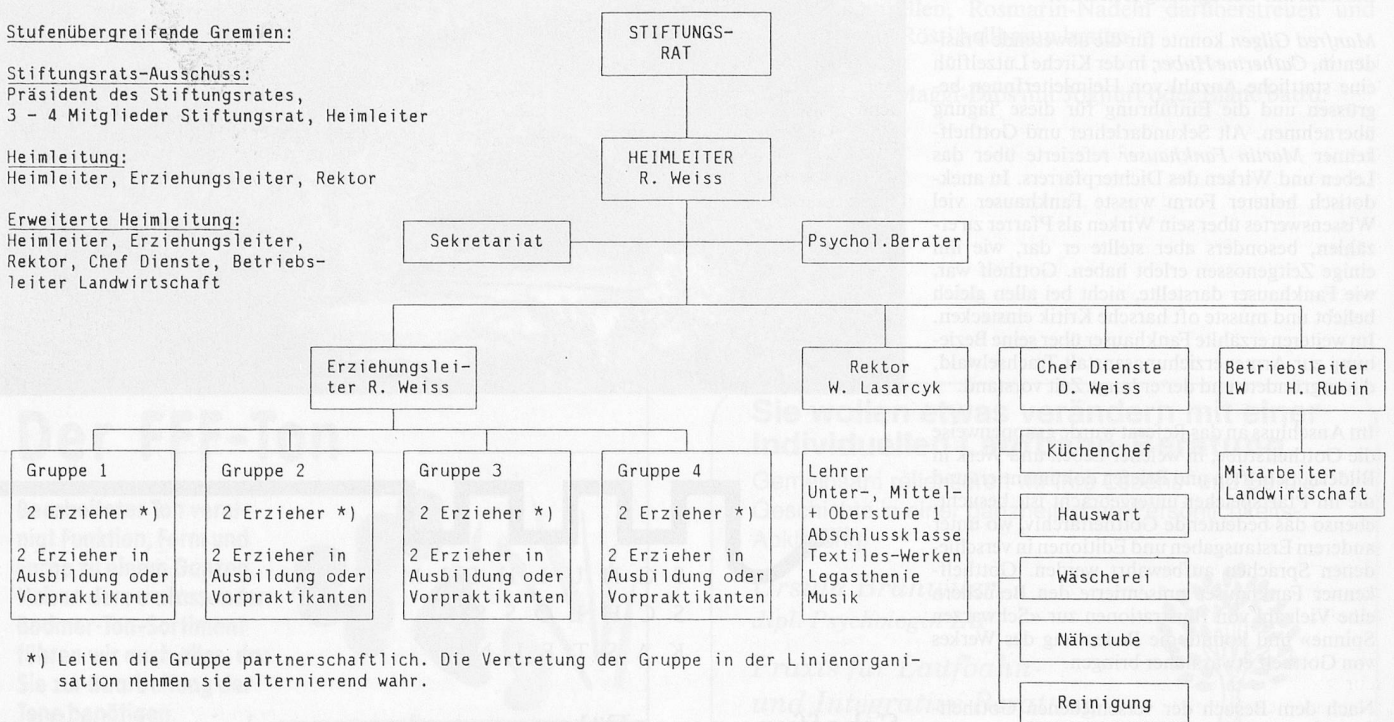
Stufenübergreifende Gremien:

Stiftungsrats-Ausschuss:
Präsident des Stiftungsrates, 3 - 4 Mitglieder Stiftungsrat, Heimleiter

Heimleitung:
Heimleiter, Erziehungsleiter, Rektor

Erweiterte Heimleitung:
Heimleiter, Erziehungsleiter, Rektor, Chef Dienste, Betriebsleiter Landwirtschaft

STIFTUNGSRAT

HEIMLEITER
R. Weiss

Sekretariat

Psychol.Berater

Erziehungsleiter R. Weiss

Rektor
W. Lasarcyk

Chef Dienste
D. Weiss

Betriebsleiter
LW H. Rubin

Gruppe 1
2 Erzieher *)
2 Erzieher in Ausbildung oder Vorpraktikanten

Gruppe 2
2 Erzieher *)
2 Erzieher in Ausbildung oder Vorpraktikanten

Gruppe 3
2 Erzieher *)
2 Erzieher in Ausbildung oder Vorpraktikanten

Gruppe 4
2 Erzieher *)
2 Erzieher in Ausbildung oder Vorpraktikanten

Lehrer
Unter-, Mittel- + Oberstufe
Abschlussklasse
Textiles-Werken
Legasthenie
Musik

Küchenchef

Hauswart

Wäscherei

Nähstube

Reinigung

Mitarbeiter Landwirtschaft

*) Leiten die Gruppe partnerschaftlich. Die Vertretung der Gruppe in der Linienorganisation nehmen sie alternierend wahr.